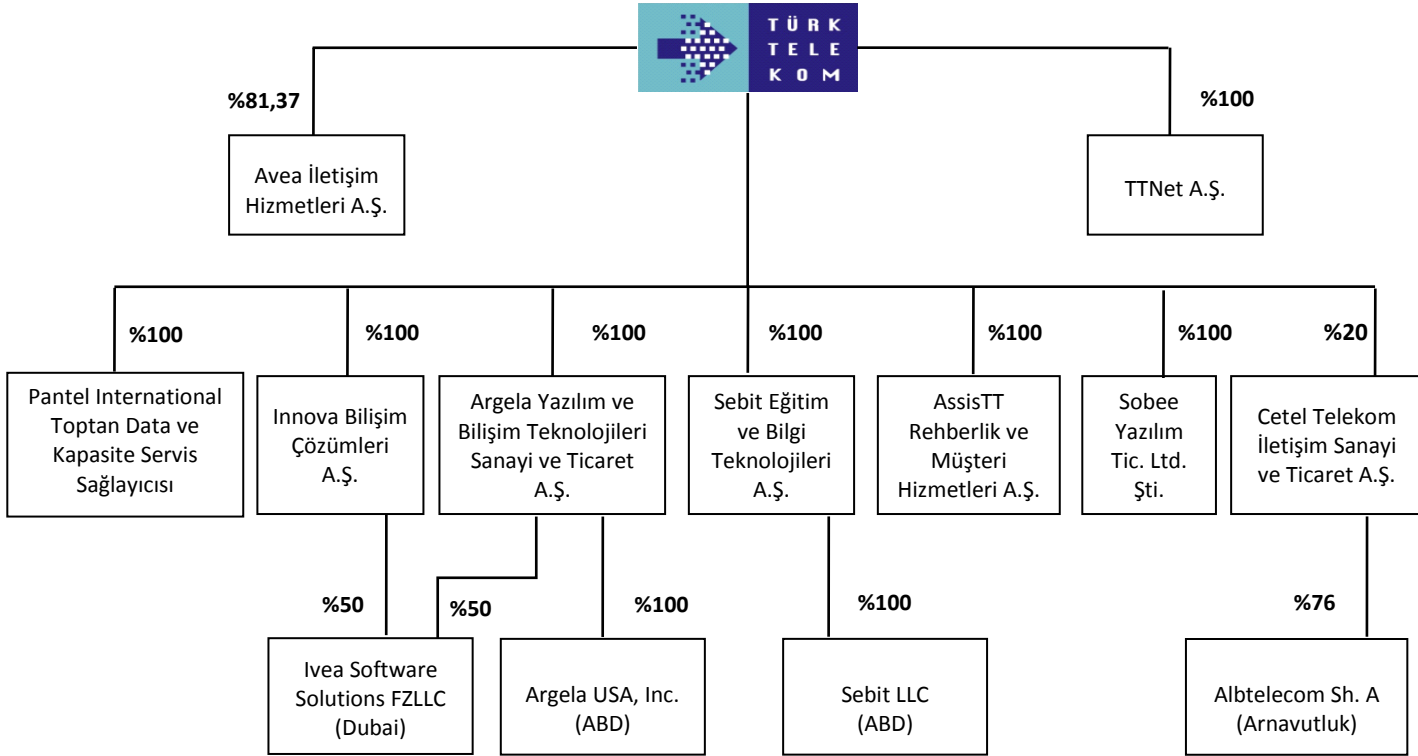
TÜRK TELEKOM

%81,37

Avea İletişim Hizmetleri A.Ş.

%100

TTNet A.Ş.

%100

Pantel International Toptan Data ve Kapasite Servis Sağlayıcısı

%100

Innova Bilişim Çözümleri A.Ş.

%100

Argela Yazılım ve Bilişim Teknolojileri Sanayi ve Ticaret A.Ş.

%100

Sebit Eğitim ve Bilgi Teknolojileri A.Ş.

%100

AssisTT Rehberlik ve Müşteri Hizmetleri A.Ş.

%100

Sobee Yazılım Tic. Ltd. Şti.

%20

Cetel Telekom İletişim Sanayi ve Ticaret A.Ş.

%50

%50

Ivea Software Solutions FZLLC (Dubai)

%100

Argela USA, Inc. (ABD)

%100

Sebit LLC (ABD)

%76

Albtelecom Sh. A (Arnavutluk)